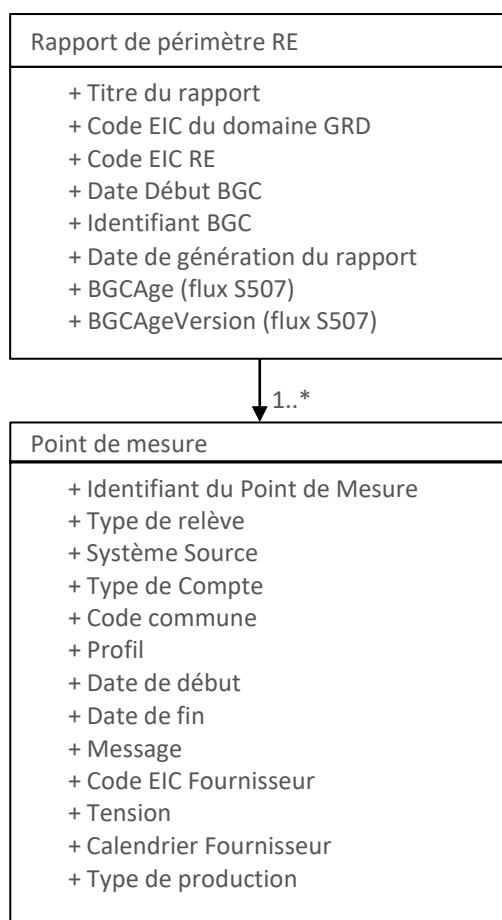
Rapport de périmètre RE

+ Titre du rapport
+ Code EIC du domaine GRD
+ Code EIC RE
+ Date Début BGC
+ Identifiant BGC
+ Date de génération du rapport
+ BGCAge (flux S507)
+ BGCAgeVersion (flux S507)

1..*

Point de mesure

+ Identifiant du Point de Mesure
+ Type de relève
+ Système Source
+ Type de Compte
+ Code commune
+ Profil
+ Date de début
+ Date de fin
+ Message
+ Code EIC Fournisseur
+ Tension
+ Calendrier Fournisseur
+ Type de production